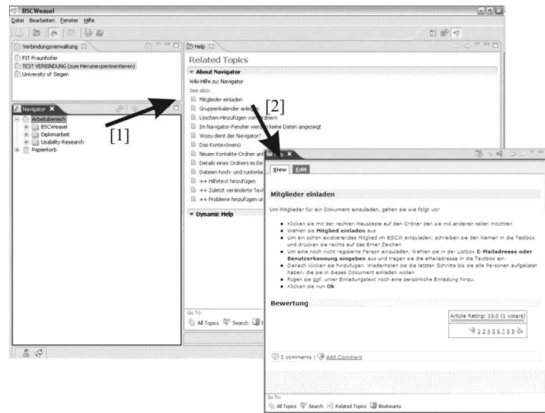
BSCWeasel
Datei Bearbeiten Fenster Hilfe

Verbindungsverwaltung
FIT Fraunhofer
TEST VERBINDUNG (zum Herunterpersonalisieren)
University of Siegen

Navigator
Arbeitsbereich
BSCWeasel
Diplomarbeit
Usability Research
Papierkorb

[1]
[2]

Help
Related Topics
About Navigator
Wiki-Hilfe zu: Navigator
See also:
Mitglieder einladen
Gruppenkalender anlegen
Löschen-Hinzufügen von Ordnern
Im Navigator-Fenster werden keine Daten angezeigt
Wozu dient der Navigator?
Das Kontextmenü
Neuen Kontakte-Ordner anl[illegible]
Details eines Ordners im De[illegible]
Dateien hoch- und runterla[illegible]
++ Hilfetext hinzufügen
++ Zuletzt veränderte Text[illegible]
++ Probleme hinzufügen ur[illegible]
Dynamic Help

Go To:
All Topics Search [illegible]

View Edit

Mitglieder einladen

Um Mitglieder für ein Dokument einzuladen, gehen sie wie folgt vor

Klicken sie mit der rechten Maustaste auf den Ordner den sie mit anderen teilen möchten
Wählen sie Mitglied einladen aus
Um ein schon existierendes Mitglied im BSCW einzuladen, schreiben sie den Namen in die Textbox und drücken sie rechts auf den Enter Zeichen
Um eine noch nicht registrierte Person einzuladen. Wählen sie in der Listbox E-Mailadresse oder Benutzerkennung eingeben aus und tragen sie die eMailadresse in die Textbox ein
Danach klicken sie hinzufügen. Wiederholen sie die letzten Schritte bis sie alle Personen aufgelistet haben, die sie in dieses Dokument einladen wollen
Fügen sie ggf. unter Einladungstext noch eine persönliche Einladung hinzu.
Klicken sie nun Ok

Bewertung

Article Rating: 10.0 (1 voters)
1 2 3 4 5 6 7 8 9 10

0 comments | Add Comment

Go To:
All Topics Search Related Topics Bookmarks